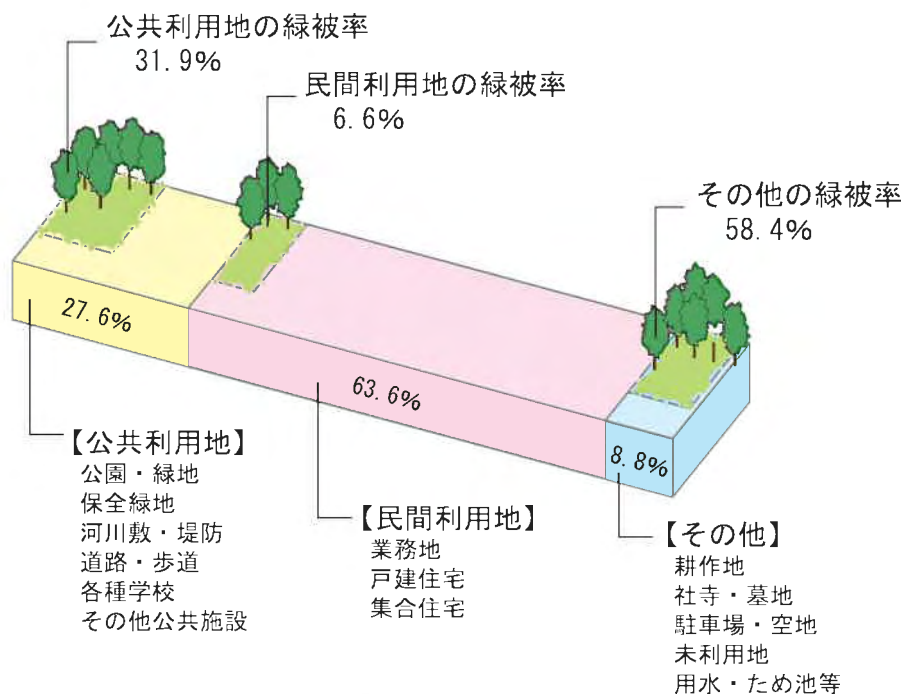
公共利用地の緑被率
31.9%

民間利用地の緑被率
6.6%

その他の緑被率
58.4%

27.6%

63.6%

8.8%

【公共利用地】
公園・緑地
保全緑地
河川敷・堤防
道路・歩道
各種学校
その他公共施設

【民間利用地】
業務地
戸建住宅
集合住宅

【その他】
耕作地
社寺・墓地
駐車場・空地
未利用地
用水・ため池等